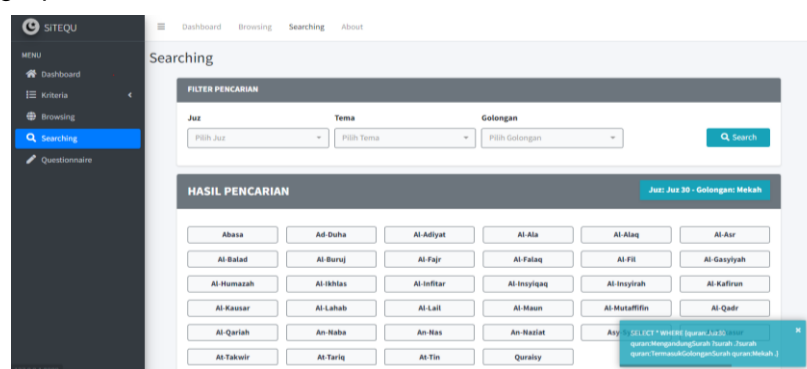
SITEQU

MENU
Dashboard
Kriteria
Browsing
Searching
Questionnaire

Dashboard Browsing Searching About

Searching

FILTER PENCARIAN

Juz
Pilih Juz

Tema
Pilih Tema

Golongan
Pilih Golongan

Search

HASIL PENCARIAN

Juz: Juz 30 - Golongan: Mekah

| Abasa | Ad-Duha | Al-Adiyat | Al-Ala | Al-Alaq | Al-Asr |
|---|---|---|---|---|---|
| Al-Balad | Al-Buruj | Al-Fajr | Al-Falaq | Al-Fil | Al-Gasyiyah |
| Al-Humazah | Al-Ikhlas | Al-Infitar | Al-Insyiqaq | Al-Insyirah | Al-Kafirun |
| Al-Kausar | Al-Lahab | Al-Lail | Al-Maun | Al-Mutaffifin | Al-Qadr |
| Al-Qariah | An-Naba | An-Nas | An-Naziat | Asy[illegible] | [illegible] |
| At-Takwir | At-Tariq | At-Tin | Quraisy | | |

SELECT * WHERE {quran:Juz30 quran:MengandungSurah ?surah .?surah quran:TermasukGolonganSurah quran:Mekah .}